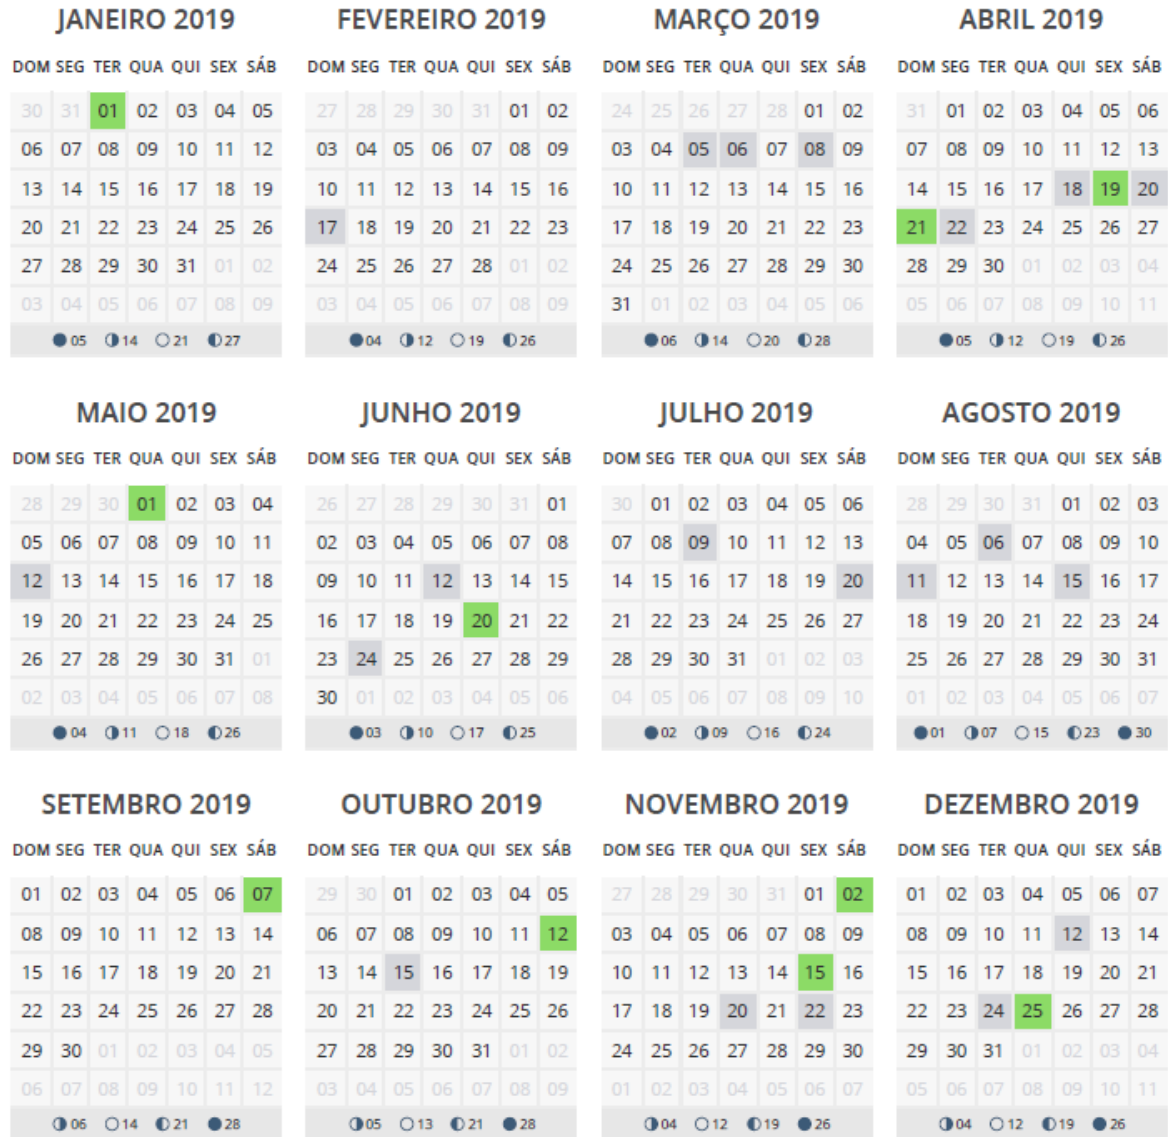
JANEIRO 2019

| DOM | SEG | TER | QUA | QUI | SEX | SÁB |
|---|---|---|---|---|---|---|
| 30 | 31 | 01 | 02 | 03 | 04 | 05 |
| 06 | 07 | 08 | 09 | 10 | 11 | 12 |
| 13 | 14 | 15 | 16 | 17 | 18 | 19 |
| 20 | 21 | 22 | 23 | 24 | 25 | 26 |
| 27 | 28 | 29 | 30 | 31 | 01 | 02 |
| 03 | 04 | 05 | 06 | 07 | 08 | 09 |

05 14 21 27

FEVEREIRO 2019

| DOM | SEG | TER | QUA | QUI | SEX | SÁB |
|---|---|---|---|---|---|---|
| 27 | 28 | 29 | 30 | 31 | 01 | 02 |
| 03 | 04 | 05 | 06 | 07 | 08 | 09 |
| 10 | 11 | 12 | 13 | 14 | 15 | 16 |
| 17 | 18 | 19 | 20 | 21 | 22 | 23 |
| 24 | 25 | 26 | 27 | 28 | 01 | 02 |
| 03 | 04 | 05 | 06 | 07 | 08 | 09 |

04 12 19 26

MARÇO 2019

| DOM | SEG | TER | QUA | QUI | SEX | SÁB |
|---|---|---|---|---|---|---|
| 24 | 25 | 26 | 27 | 28 | 01 | 02 |
| 03 | 04 | 05 | 06 | 07 | 08 | 09 |
| 10 | 11 | 12 | 13 | 14 | 15 | 16 |
| 17 | 18 | 19 | 20 | 21 | 22 | 23 |
| 24 | 25 | 26 | 27 | 28 | 29 | 30 |
| 31 | 01 | 02 | 03 | 04 | 05 | 06 |

06 14 20 28

ABRIL 2019

| DOM | SEG | TER | QUA | QUI | SEX | SÁB |
|---|---|---|---|---|---|---|
| 31 | 01 | 02 | 03 | 04 | 05 | 06 |
| 07 | 08 | 09 | 10 | 11 | 12 | 13 |
| 14 | 15 | 16 | 17 | 18 | 19 | 20 |
| 21 | 22 | 23 | 24 | 25 | 26 | 27 |
| 28 | 29 | 30 | 01 | 02 | 03 | 04 |
| 05 | 06 | 07 | 08 | 09 | 10 | 11 |

05 12 19 26

MAIO 2019

| DOM | SEG | TER | QUA | QUI | SEX | SÁB |
|---|---|---|---|---|---|---|
| 28 | 29 | 30 | 01 | 02 | 03 | 04 |
| 05 | 06 | 07 | 08 | 09 | 10 | 11 |
| 12 | 13 | 14 | 15 | 16 | 17 | 18 |
| 19 | 20 | 21 | 22 | 23 | 24 | 25 |
| 26 | 27 | 28 | 29 | 30 | 31 | 01 |
| 02 | 03 | 04 | 05 | 06 | 07 | 08 |

04 11 18 26

JUNHO 2019

| DOM | SEG | TER | QUA | QUI | SEX | SÁB |
|---|---|---|---|---|---|---|
| 26 | 27 | 28 | 29 | 30 | 31 | 01 |
| 02 | 03 | 04 | 05 | 06 | 07 | 08 |
| 09 | 10 | 11 | 12 | 13 | 14 | 15 |
| 16 | 17 | 18 | 19 | 20 | 21 | 22 |
| 23 | 24 | 25 | 26 | 27 | 28 | 29 |
| 30 | 01 | 02 | 03 | 04 | 05 | 06 |

03 10 17 25

JULHO 2019

| DOM | SEG | TER | QUA | QUI | SEX | SÁB |
|---|---|---|---|---|---|---|
| 30 | 01 | 02 | 03 | 04 | 05 | 06 |
| 07 | 08 | 09 | 10 | 11 | 12 | 13 |
| 14 | 15 | 16 | 17 | 18 | 19 | 20 |
| 21 | 22 | 23 | 24 | 25 | 26 | 27 |
| 28 | 29 | 30 | 31 | 01 | 02 | 03 |
| 04 | 05 | 06 | 07 | 08 | 09 | 10 |

02 09 16 24

AGOSTO 2019

| DOM | SEG | TER | QUA | QUI | SEX | SÁB |
|---|---|---|---|---|---|---|
| 28 | 29 | 30 | 31 | 01 | 02 | 03 |
| 04 | 05 | 06 | 07 | 08 | 09 | 10 |
| 11 | 12 | 13 | 14 | 15 | 16 | 17 |
| 18 | 19 | 20 | 21 | 22 | 23 | 24 |
| 25 | 26 | 27 | 28 | 29 | 30 | 31 |
| 01 | 02 | 03 | 04 | 05 | 06 | 07 |

01 07 15 23 30

SETEMBRO 2019

| DOM | SEG | TER | QUA | QUI | SEX | SÁB |
|---|---|---|---|---|---|---|
| 01 | 02 | 03 | 04 | 05 | 06 | 07 |
| 08 | 09 | 10 | 11 | 12 | 13 | 14 |
| 15 | 16 | 17 | 18 | 19 | 20 | 21 |
| 22 | 23 | 24 | 25 | 26 | 27 | 28 |
| 29 | 30 | 01 | 02 | 03 | 04 | 05 |
| 06 | 07 | 08 | 09 | 10 | 11 | 12 |

06 14 21 28

OUTUBRO 2019

| DOM | SEG | TER | QUA | QUI | SEX | SÁB |
|---|---|---|---|---|---|---|
| 29 | 30 | 01 | 02 | 03 | 04 | 05 |
| 06 | 07 | 08 | 09 | 10 | 11 | 12 |
| 13 | 14 | 15 | 16 | 17 | 18 | 19 |
| 20 | 21 | 22 | 23 | 24 | 25 | 26 |
| 27 | 28 | 29 | 30 | 31 | 01 | 02 |
| 03 | 04 | 05 | 06 | 07 | 08 | 09 |

05 13 21 28

NOVEMBRO 2019

| DOM | SEG | TER | QUA | QUI | SEX | SÁB |
|---|---|---|---|---|---|---|
| 27 | 28 | 29 | 30 | 31 | 01 | 02 |
| 03 | 04 | 05 | 06 | 07 | 08 | 09 |
| 10 | 11 | 12 | 13 | 14 | 15 | 16 |
| 17 | 18 | 19 | 20 | 21 | 22 | 23 |
| 24 | 25 | 26 | 27 | 28 | 29 | 30 |
| 01 | 02 | 03 | 04 | 05 | 06 | 07 |

04 12 19 26

DEZEMBRO 2019

| DOM | SEG | TER | QUA | QUI | SEX | SÁB |
|---|---|---|---|---|---|---|
| 01 | 02 | 03 | 04 | 05 | 06 | 07 |
| 08 | 09 | 10 | 11 | 12 | 13 | 14 |
| 15 | 16 | 17 | 18 | 19 | 20 | 21 |
| 22 | 23 | 24 | 25 | 26 | 27 | 28 |
| 29 | 30 | 31 | 01 | 02 | 03 | 04 |
| 05 | 06 | 07 | 08 | 09 | 10 | 11 |

04 12 19 26